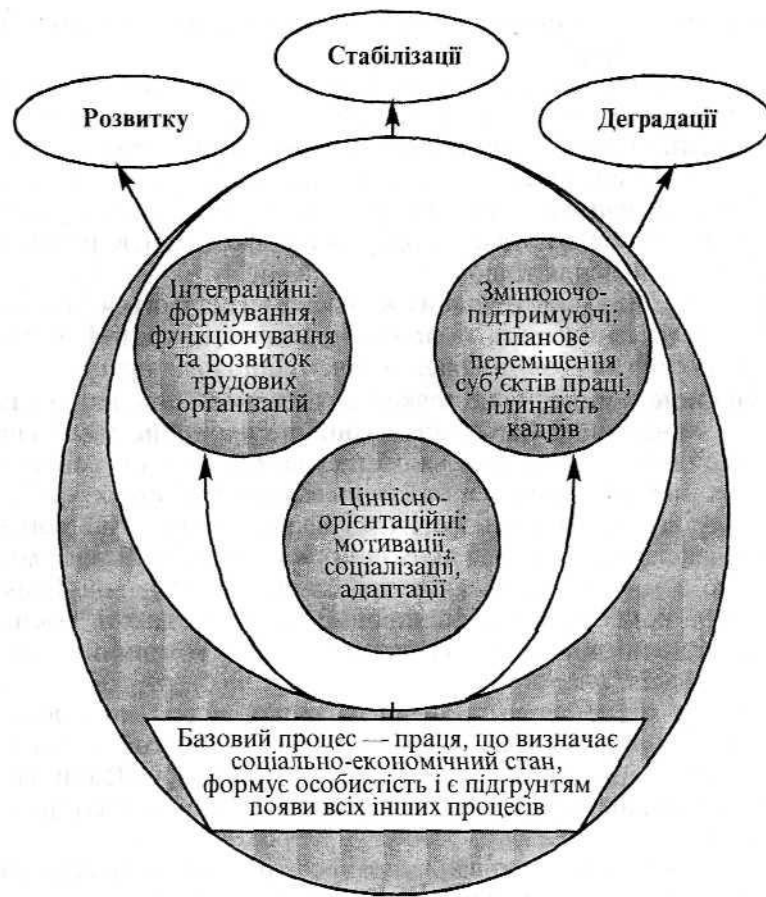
Стабілізації

Розвитку

Деградації

Інтеграційні: формування, функціонування та розвиток трудових організацій

Змінюючо-підтримуючі: планове переміщення суб'єктів праці, плинність кадрів

Ціннісно-орієнтаційні: мотивації, соціалізації, адаптації

Базовий процес — праця, що визначає соціально-економічний стан, формує особистість і є підґрунтям появи всіх інших процесів